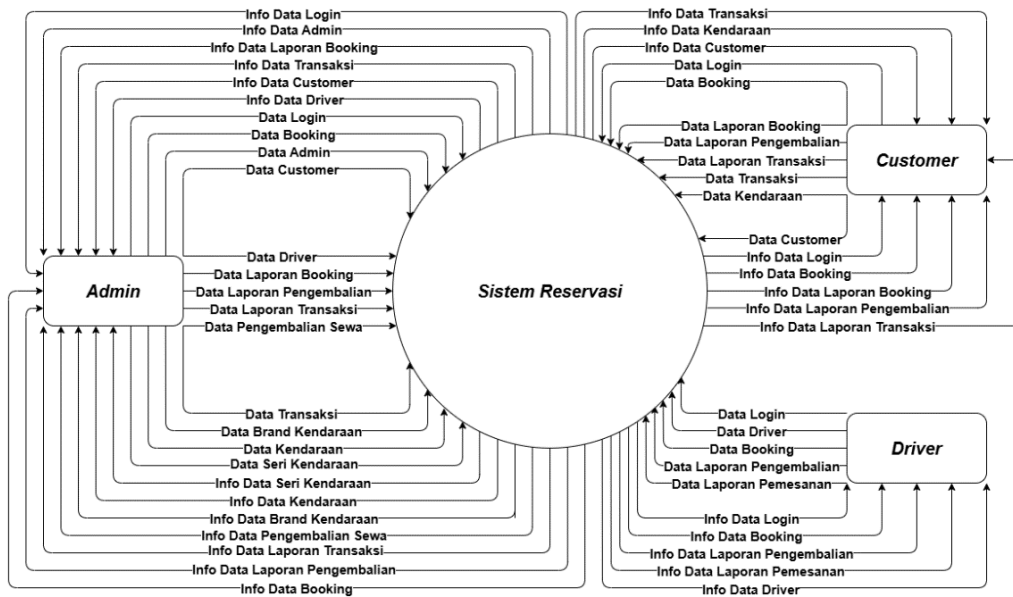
Info Data Login
Info Data Admin
Info Data Laporan Booking
Info Data Transaksi
Info Data Customer
Info Data Driver
Data Login
Data Booking
Data Admin
Data Customer
Data Driver
Data Laporan Booking
Data Laporan Pengembalian
Data Laporan Transaksi
Data Pengembalian Sewa
Admin
Data Transaksi
Data Brand Kendaraan
Data Kendaraan
Data Seri Kendaraan
Info Data Seri Kendaraan
Info Data Kendaraan
Info Data Brand Kendaraan
Info Data Pengembalian Sewa
Info Data Laporan Transaksi
Info Data Laporan Pengembalian
Info Data Booking
Sistem Reservasi
Info Data Transaksi
Info Data Kendaraan
Info Data Customer
Data Login
Data Booking
Data Laporan Booking
Data Laporan Pengembalian
Data Laporan Transaksi
Data Transaksi
Data Kendaraan
Customer
Data Customer
Info Data Login
Info Data Booking
Info Data Laporan Booking
Info Data Laporan Pengembalian
Info Data Laporan Transaksi
Data Login
Data Driver
Data Booking
Data Laporan Pengembalian
Data Laporan Pemesanan
Driver
Info Data Login
Info Data Booking
Info Data Laporan Pengembalian
Info Data Laporan Pemesanan
Info Data Driver